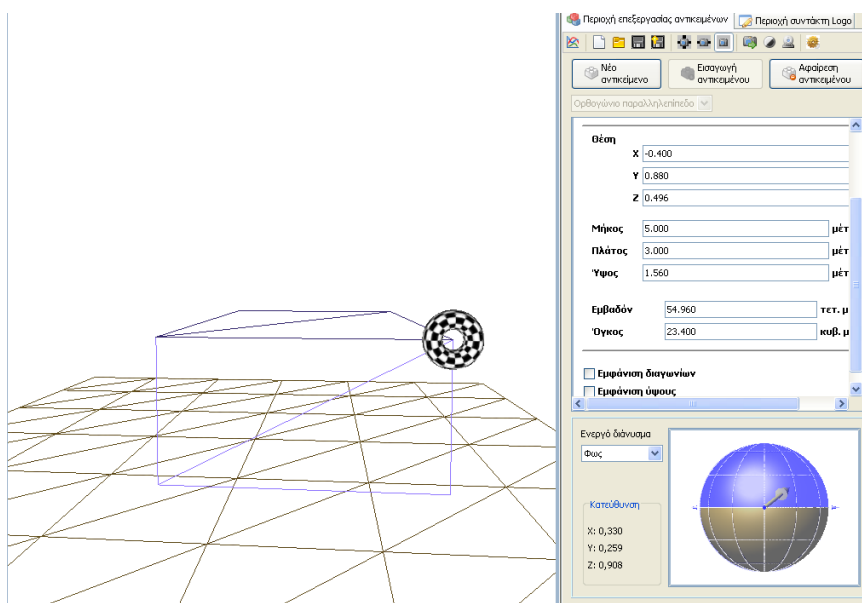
Περιοχή επεξεργασίας αντικειμένων
Περιοχή συντάκτη Logo

Νέο αντικείμενο
Εισαγωγή αντικειμένου
Αφαίρεση αντικειμένου

Ορθογώνιο παραλληλεπίπεδο

Θέση
X -0.400
Y 0.880
Z 0.496

Μήκος 5.000 μέτ
Πλάτος 3.000 μέτ
Ύψος 1.560 μέτ

Εμβαδόν 54.960 τετ. μ
Όγκος 23.400 κυβ. μ

Εμφάνιση διαγωνίων
Εμφάνιση ύψους

Ενεργό διάνυσμα
Φως

Κατεύθυνση
X: 0,330
Y: 0,259
Z: 0,908